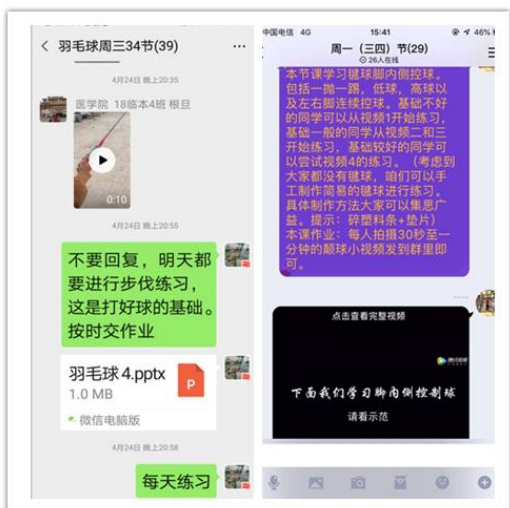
< 羽毛球周三34节(39) ···

4月24日 晚上20:35

医学院 18临本4班 根旦

0:10

4月24日 晚上20:55

不要回复，明天都要进行步伐练习，这是打好球的基础。按时交作业

羽毛球4.pptx
1.0 MB
微信电脑版

4月24日 晚上20:58

每天练习

中国电信 4G 15:41 46%

周一（三四）节(29)
26人在线

本节课学习毽球脚内侧控球。包括一抛一踢，低球，高球以及左右脚连续控球。基础不好的同学可以从视频1开始练习，基础一般的同学从视频二和三开始练习，基础较好的同学可以尝试视频4的练习。（考虑到大家都没有毽球，咱们可以手工制作简易的毽球进行练习。具体制作方法大家可以集思广益。提示：碎塑料条+垫片）本课作业：每人拍摄30秒至一分钟的颠球小视频发到群里即可。

点击查看完整视频

腾讯课堂

下面我们学习脚内侧控制球

请看示范